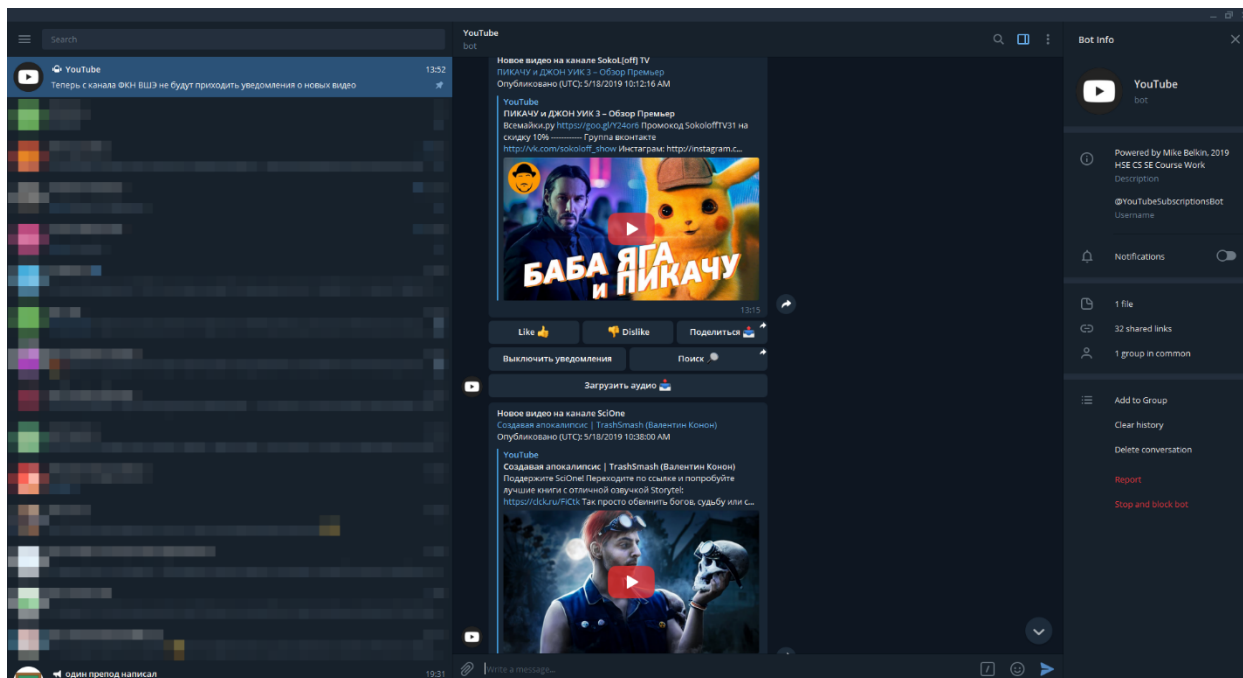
Search

YouTube
13:52
Теперь с канала ФКН ВШЭ не будут приходить уведомления о новых видео

один препод написал
19:31

YouTube
bot

Новое видео на канале SokoL[off] TV
ПИКАЧУ и ДЖОН УИК 3 – Обзор Премьер
Опубликовано (UTC): 5/18/2019 10:12:16 AM

YouTube
ПИКАЧУ и ДЖОН УИК 3 – Обзор Премьер
Всемайки.ру https://goo.gl/Y24or6 Промокод SokoloffTV31 на скидку 10% ---------- Группа вконтакте http://vk.com/sokoloff_show Инстаграм: http://instagram.c...

БАБА ЯГА И ПИКАЧУ

13:15

Like 👍
👎 Dislike
Поделиться 📤
Выключить уведомления
Поиск 🔍
Загрузить аудио 📥

Новое видео на канале SciOne
Создавая апокалипсис | TrashSmash (Валентин Конон)
Опубликовано (UTC): 5/18/2019 10:38:00 AM

YouTube
Создавая апокалипсис | TrashSmash (Валентин Конон)
Поддержите SciOne! Переходите по ссылке и попробуйте лучшие книги с отличной озвучкой Storytel: https://clck.ru/FiCtk Так просто обвинить богов, судьбу или с...

Write a message...

Bot Info

YouTube
bot

Powered by Mike Belkin, 2019 HSE CS SE Course Work
Description

@YouTubeSubscriptionsBot
Username

Notifications

1 file
32 shared links
1 group in common

Add to Group
Clear history
Delete conversation
Report
Stop and block bot